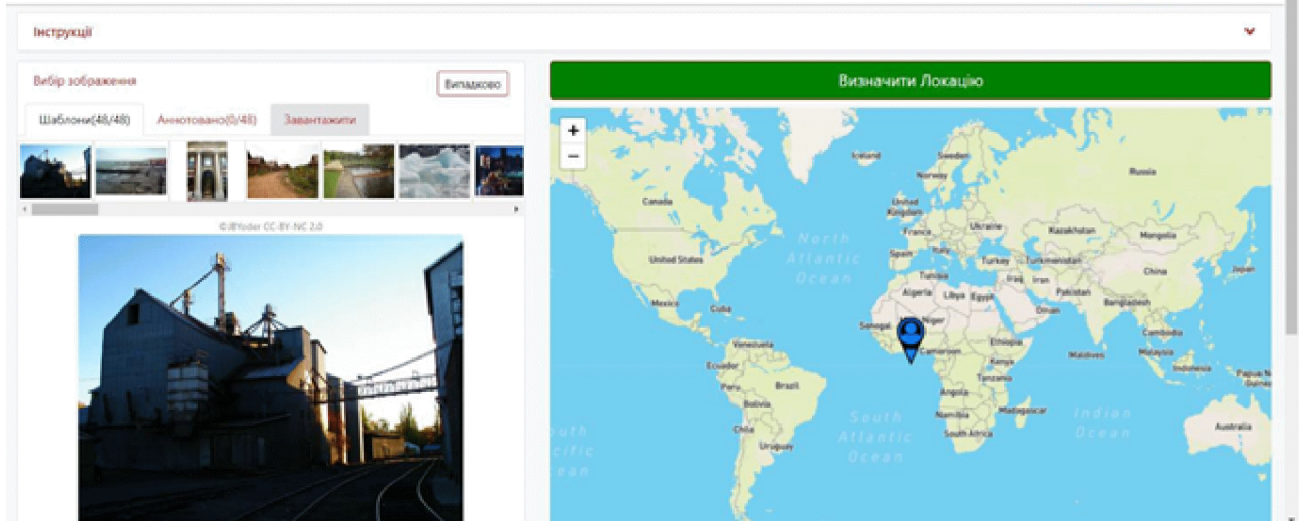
Інструкції

Вибір зображення

Випадково

Шаблони(48/48)

Аннотовано(0/48)

Завантажити

©JBYoder CC-BY-NC 2.0

Визначити Локацію

+

−

Iceland

Sweden

Norway

Finland

Russia

Canada

United Kingdom

Poland

Ukraine

Kazakhstan

Mongolia

France

Italy

Spain

Turkey

Turkmenistan

China

Japan

United States

North Atlantic Ocean

Tunisia

Iraq

Iran

Algeria

Libya

Egypt

Pakistan

Mexico

Cuba

Oman

Bangladesh

Senegal

Niger

Cambodia

Venezuela

Cameroon

Ethiopia

Maldives

Malaysia

Papua New Guinea

Ecuador

Kenya

Indonesia

Peru

Brazil

Tanzania

Bolivia

Angola

Namibia

Madagascar

Chile

South Atlantic Ocean

Indian Ocean

Australia

Uruguay

South Africa

uth
cific
cean